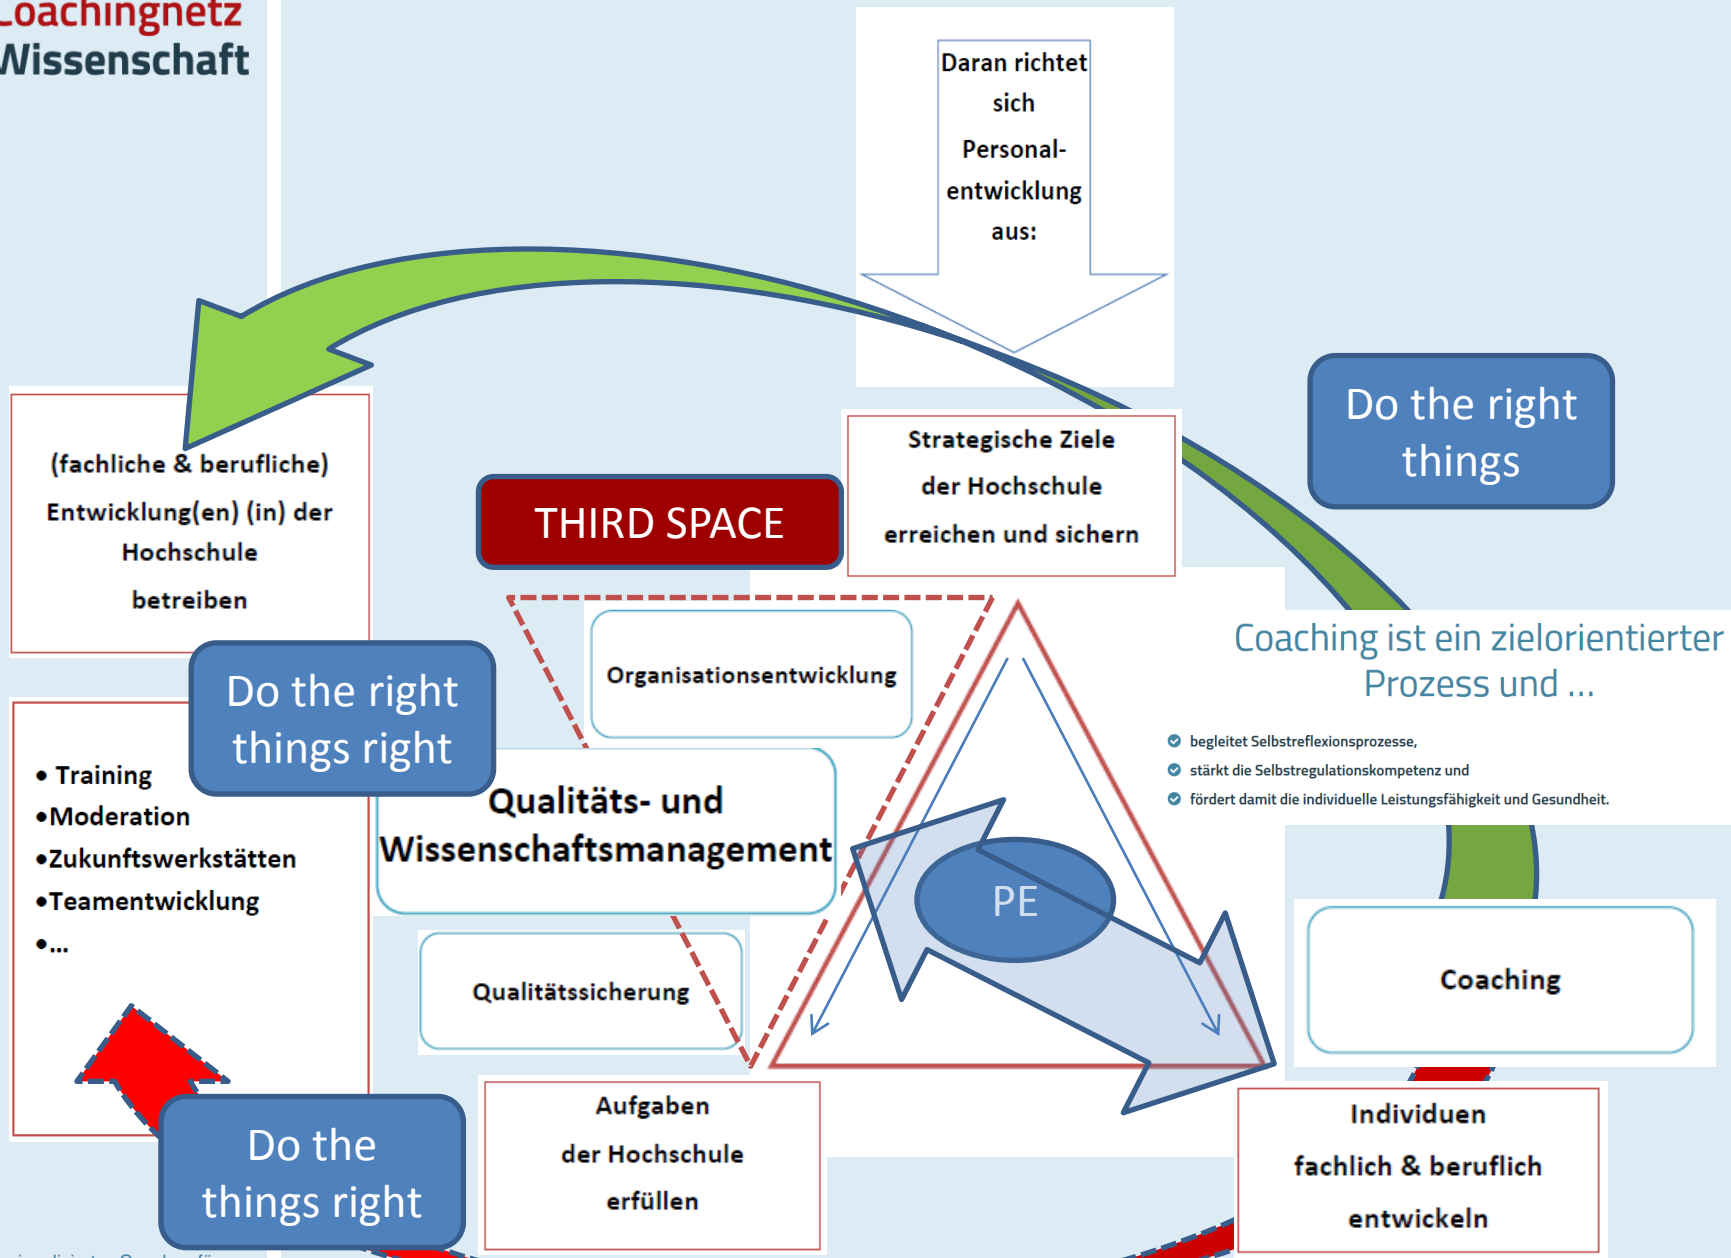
Coachingnetz
Wissenschaft

Daran richtet sich Personalentwicklung aus:

Do the right things

(fachliche & berufliche) Entwicklung(en) (in) der Hochschule betreiben

THIRD SPACE

Strategische Ziele der Hochschule erreichen und sichern

Organisationsentwicklung

Coaching ist ein zielorientierter Prozess und ...

begleitet Selbstreflexionsprozesse,
stärkt die Selbstregulationskompetenz und
fördert damit die individuelle Leistungsfähigkeit und Gesundheit.

Do the right things right

• Training
•Moderation
•Zukunftswerkstätten
•Teamentwicklung
•...

Qualitäts- und Wissenschaftsmanagement

PE

Coaching

Qualitätssicherung

Aufgaben der Hochschule erfüllen

Individuen fachlich & beruflich entwickeln

Do the things right